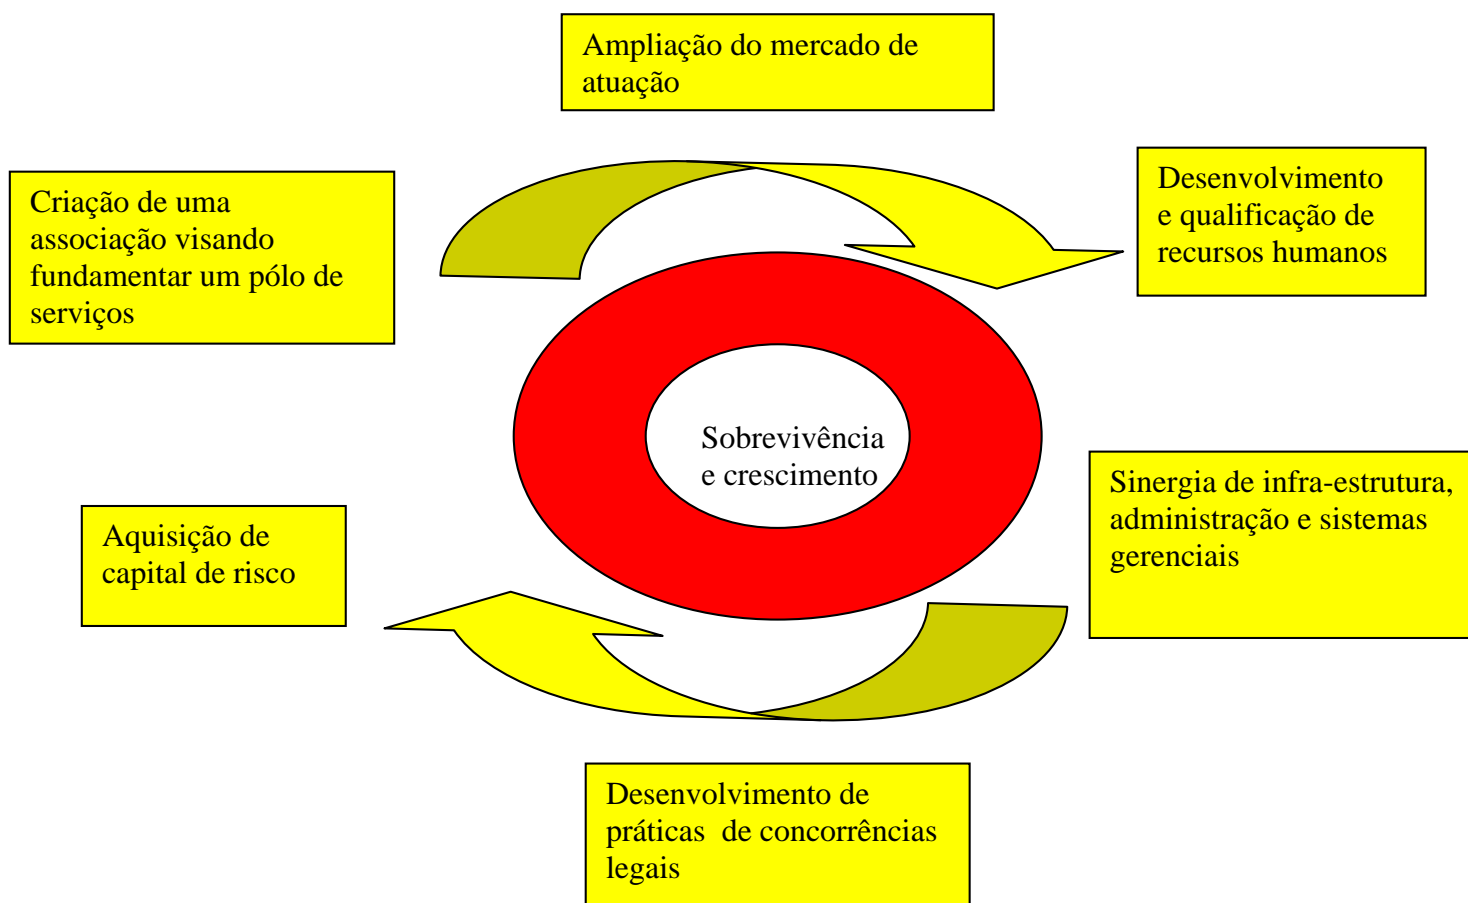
Ampliação do mercado de atuação

Criação de uma associação visando fundamentar um pólo de serviços

Desenvolvimento e qualificação de recursos humanos

Sobrevivência e crescimento

Sinergia de infra-estrutura, administração e sistemas gerenciais

Aquisição de capital de risco

Desenvolvimento de práticas de concorrências legais